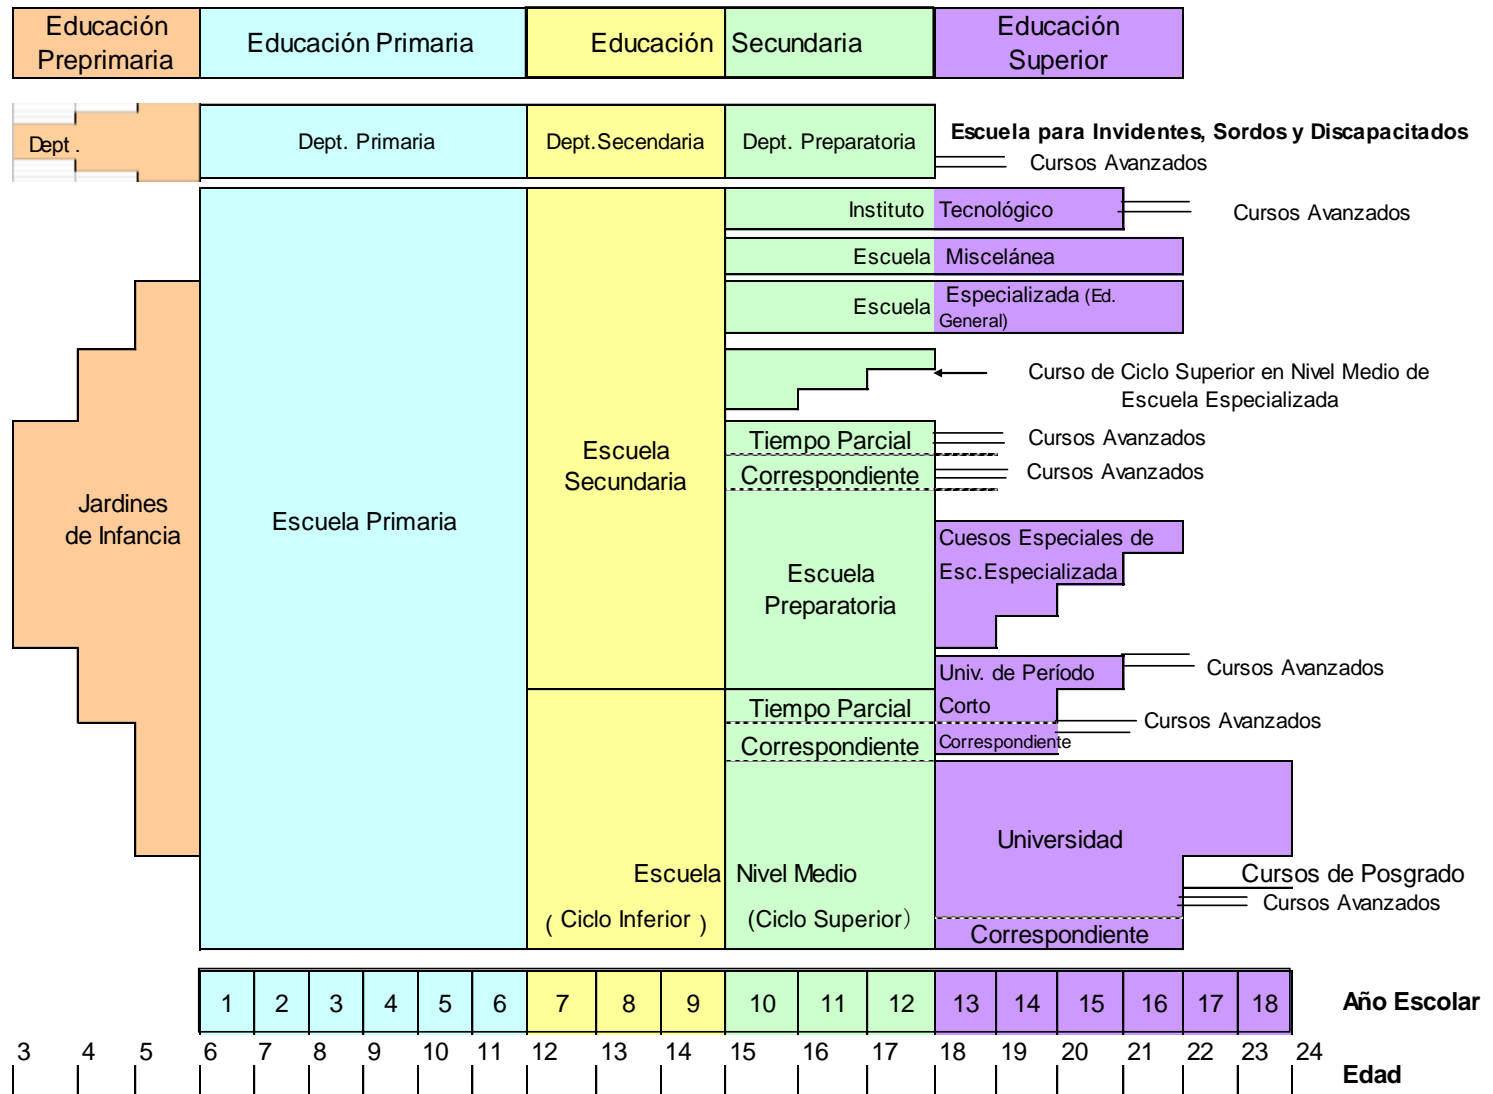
Educación Preprimaria

Educación Primaria

Educación Secundaria

Educación Superior

Dept .

Dept. Primaria

Dept.Secendaria

Dept. Preparatoria

Escuela para Invidentes, Sordos y Discapacitados

Cursos Avanzados

Instituto Tecnológico

Cursos Avanzados

Escuela Miscelánea

Escuela Especializada (Ed. General)

Curso de Ciclo Superior en Nivel Medio de Escuela Especializada

Tiempo Parcial

Cursos Avanzados

Correspondiente

Cursos Avanzados

Jardines de Infancia

Escuela Primaria

Escuela Secundaria

Escuela Preparatoria

Cuesos Especiales de Esc.Especializada

Univ. de Período Corto

Cursos Avanzados

Tiempo Parcial

Cursos Avanzados

Correspondiente

Correspondiente

Universidad

Cursos de Posgrado

Cursos Avanzados

Escuela Nivel Medio

( Ciclo Inferior )

(Ciclo Superior)

Correspondiente

| 1 | 2 | 3 | 4 | 5 | 6 | 7 | 8 | 9 | 10 | 11 | 12 | 13 | 14 | 15 | 16 | 17 | 18 |
|---|---|---|---|---|---|---|---|---|---|---|---|---|---|---|---|---|---|

Año Escolar

3 4 5 6 7 8 9 10 11 12 13 14 15 16 17 18 19 20 21 22 23 24

Edad